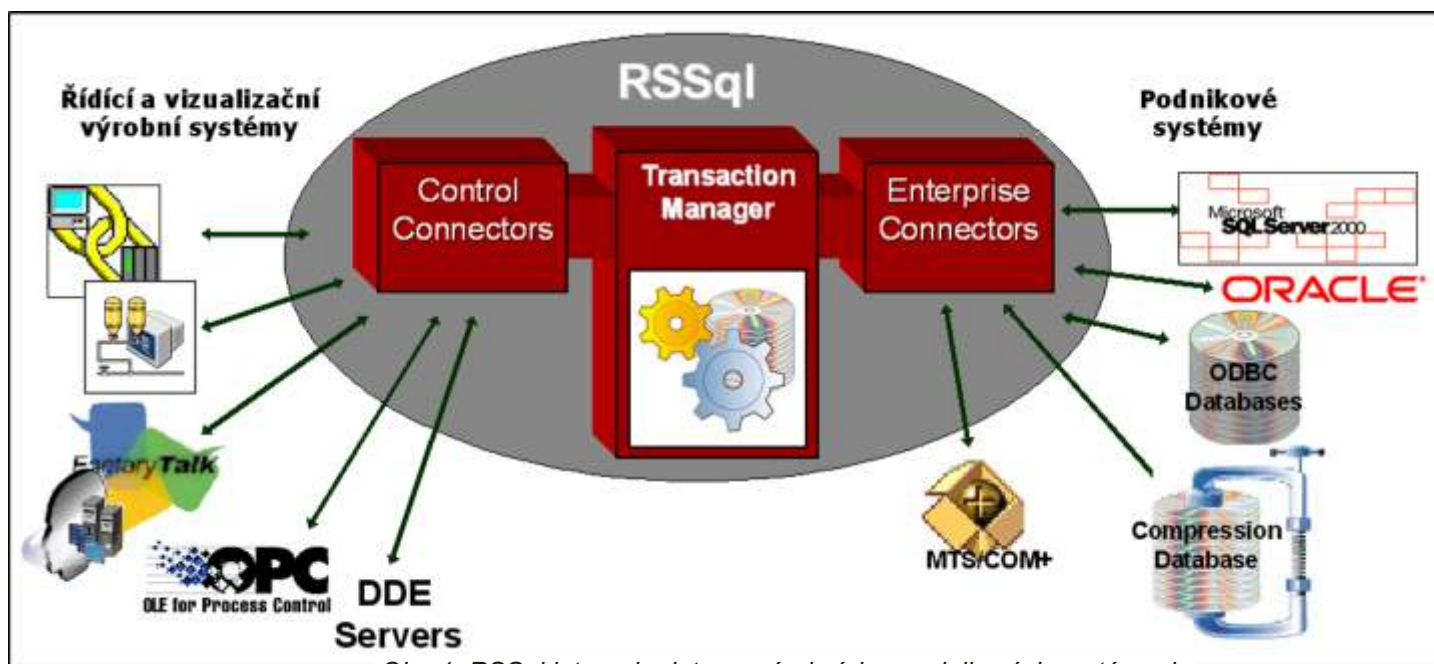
RSSql

Řídící a vizualizační výrobní systémy

Podnikové systémy

Control Connectors

Transaction Manager

Enterprise Connectors

Microsoft SQL Server 2000

ORACLE

ODBC Databases

FactoryTalk

OPC OLE for Process Control

DDE Servers

MTS/COM+

Compression Database

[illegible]